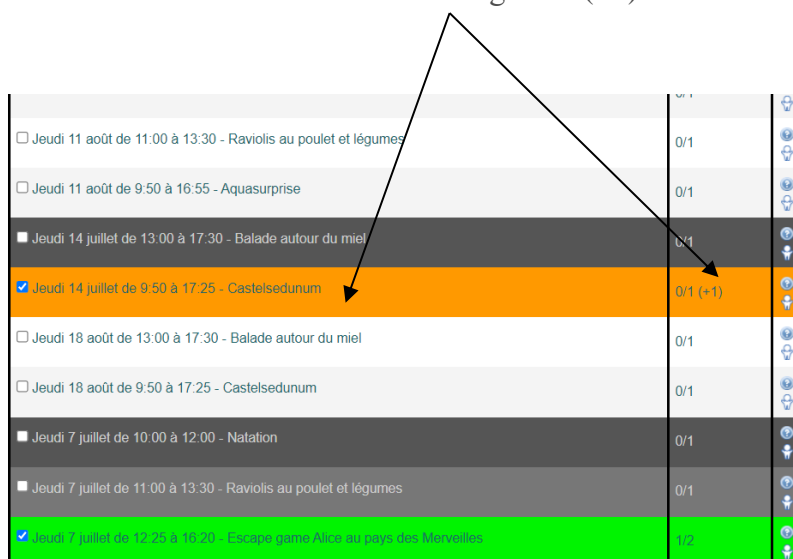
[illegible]

| | |
|---|---|
| Jeudi 11 août de 11:00 à 13:30 - Raviolis au poulet et légumes | 0/1 |
| Jeudi 11 août de 9:50 à 16:55 - Aquasurprise | 0/1 |
| Jeudi 14 juillet de 13:00 à 17:30 - Balade autour du miel | 0/1 |
| Jeudi 14 juillet de 9:50 à 17:25 - Castelsedunum | 0/1 (+1) |
| Jeudi 18 août de 13:00 à 17:30 - Balade autour du miel | 0/1 |
| Jeudi 18 août de 9:50 à 17:25 - Castelsedunum | 0/1 |
| Jeudi 7 juillet de 10:00 à 12:00 - Natation | 0/1 |
| Jeudi 7 juillet de 11:00 à 13:30 - Raviolis au poulet et légumes | 0/1 |
| Jeudi 7 juillet de 12:25 à 16:20 - Escape game Alice au pays des Merveilles | 1/2 |